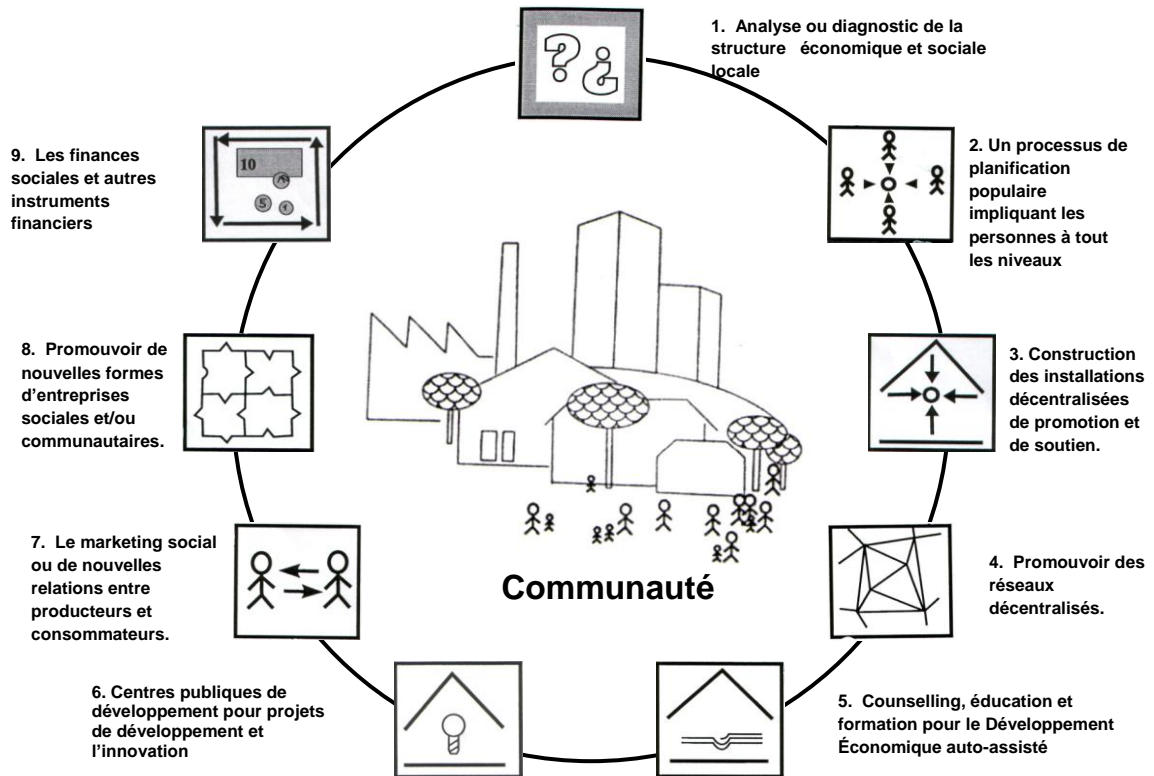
1. Analyse ou diagnostic de la structure économique et sociale locale

2. Un processus de planification populaire impliquant les personnes à tout les niveaux

3. Construction des installations décentralisées de promotion et de soutien.

4. Promouvoir des réseaux décentralisés.

5. Counselling, éducation et formation pour le Développement Économique auto-assisté

6. Centres publiques de développement pour projets de développement et l'innovation

7. Le marketing social ou de nouvelles relations entre producteurs et consommateurs.

8. Promouvoir de nouvelles formes d'entreprises sociales et/ou communautaires.

9. Les finances sociales et autres instruments financiers

10

5

Communauté